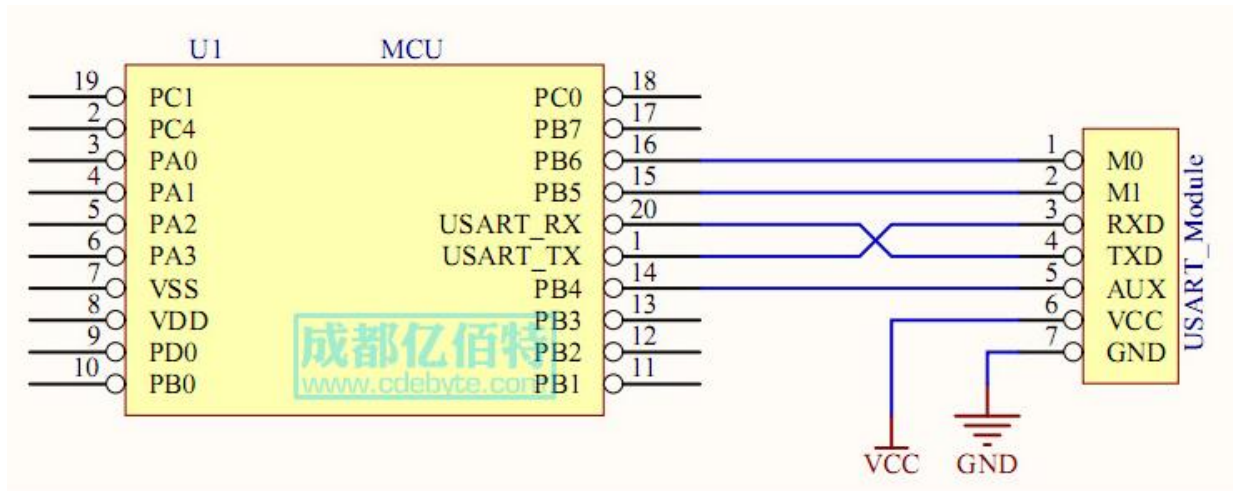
U1 MCU

19 PC1
2 PC4
3 PA0
4 PA1
5 PA2
6 PA3
7 VSS
8 VDD
9 PD0
10 PB0

PC0 18
PB7 17
PB6 16
PB5 15
USART_RX 20
USART_TX 1
PB4 14
PB3 13
PB2 12
PB1 11

成都亿佰特
www.cdebyte.com

1 M0
2 M1
3 RXD
4 TXD
5 AUX
6 VCC
7 GND

USART_Module

VCC GND